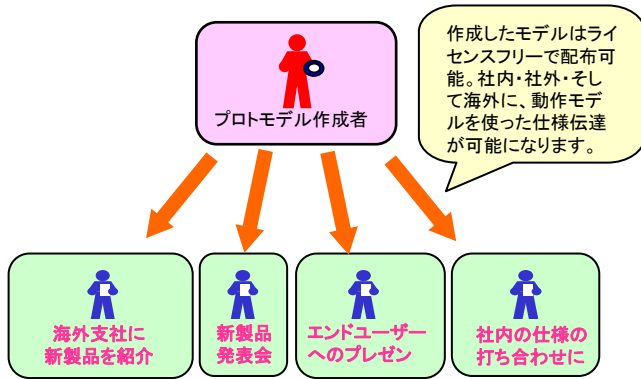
プロトモデル作成者

作成したモデルはライセンスフリーで配布可能。社内・社外・そして海外に、動作モデルを使った仕様伝達が可能になります。

海外支社に新製品を紹介

新製品発表会

エンドユーザーへのプレゼン

社内の仕様の打ち合わせに